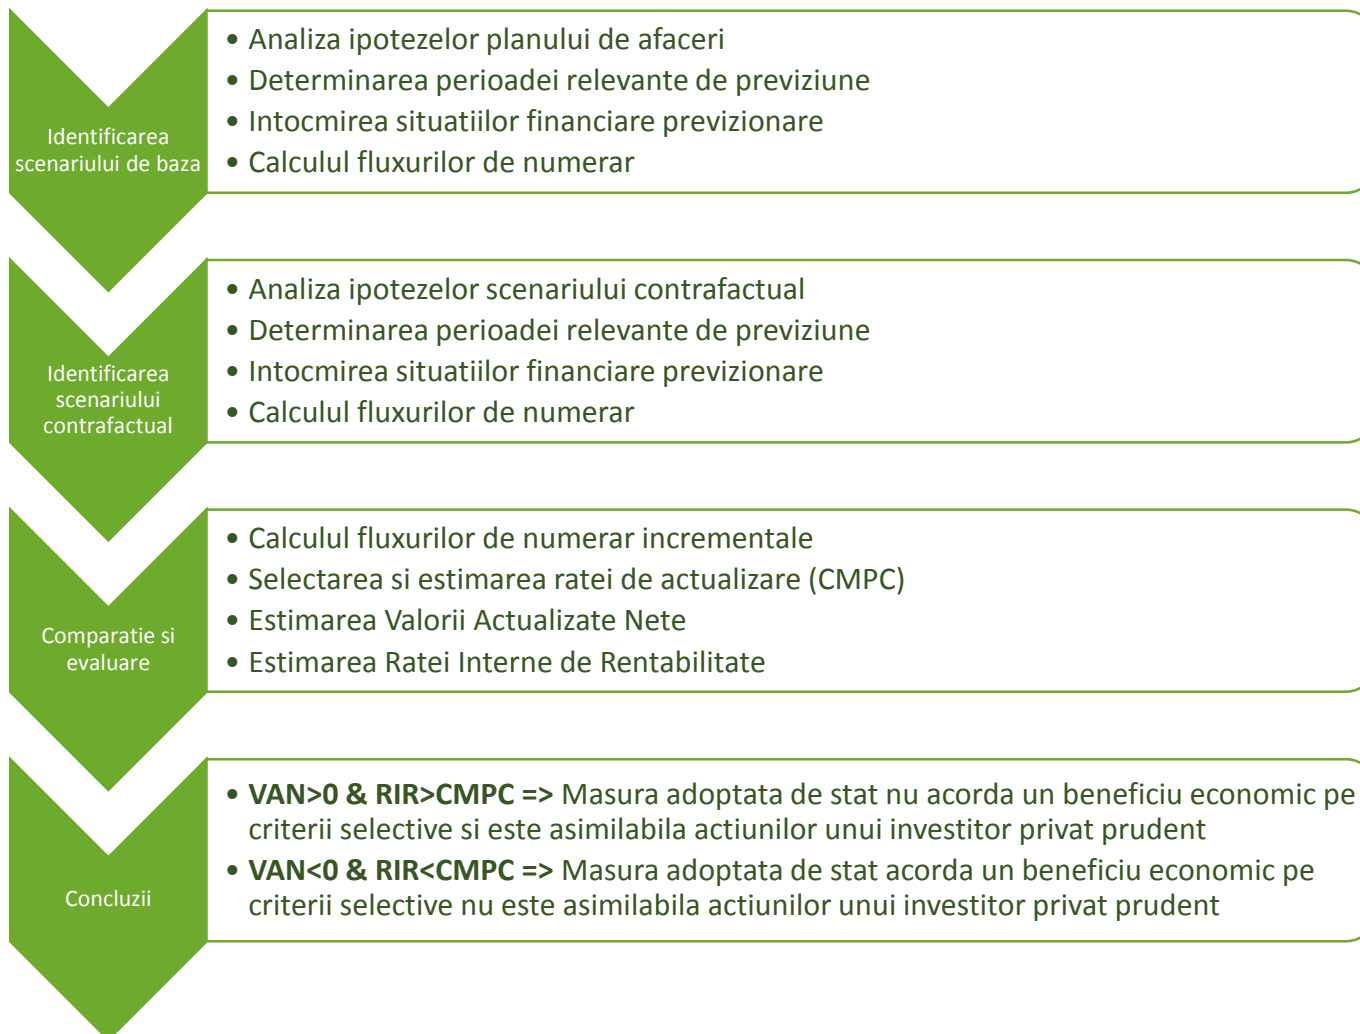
Identificarea scenariului de baza

- Analiza ipotezelor planului de afaceri
- Determinarea perioadei relevante de previziune
- Intocmirea situatiilor financiare previzionare
- Calculul fluxurilor de numerar

Identificarea scenariului contrafactual

- Analiza ipotezelor scenariului contrafactual
- Determinarea perioadei relevante de previziune
- Intocmirea situatiilor financiare previzionare
- Calculul fluxurilor de numerar

Comparatie si evaluare

- Calculul fluxurilor de numerar incrementale
- Selectarea si estimarea ratei de actualizare (CMPC)
- Estimarea Valorii Actualizate Nete
- Estimarea Ratei Interne de Rentabilitate

Concluzii

- **VAN>0 & RIR>CMPC =>** Masura adoptata de stat nu acorda un beneficiu economic pe criterii selective si este asimilabila actiunilor unui investitor privat prudent
- **VAN<0 & RIR<CMPC =>** Masura adoptata de stat acorda un beneficiu economic pe criterii selective nu este asimilabila actiunilor unui investitor privat prudent